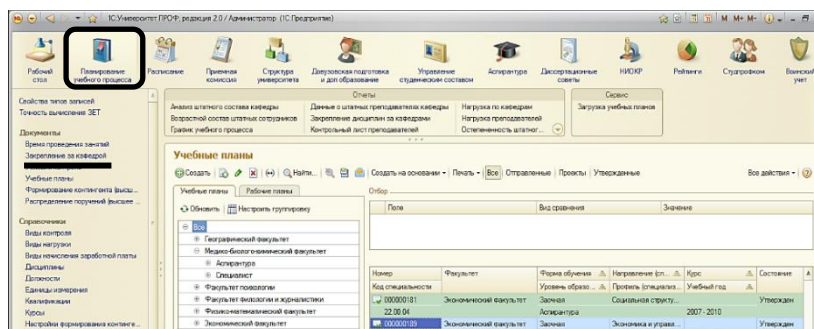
1С:Университет ПРОФ, редакция 2.0 / Администратор (1С:Предприятие)

M M+ M-

Рабочий стол
Планирование учебного процесса
Расписание
Приемная комиссия
Структура университета
Довузовская подготовка и доп.образование
Управление студенческим составом
Аспирантура
Диссертационные советы
НИОКР
Рейтинги
Студпрофком
Воинский учет

Свойства типов записей
Точность вычисления ЗЕТ

Документы
Время проведения занятий
Закрепление за кафедрой

Учебные планы
Формирование контингента (высш...
Распределение поручений (высшее ...

Справочники
Виды контроля
Виды нагрузки
Виды начисления заработной платы
Дисциплины
Должности
Единицы измерения
Квалификации
Курсы
Настройки формирования континге...

Отчеты
Анализ штатного состава кафедры
Возрастной состав штатных сотрудников
График учебного процесса
Данные о штатных преподавателях кафедры
Закрепление дисциплин за кафедрами
Контрольный лист преподавателей
Нагрузка по кафедрам
Нагрузка преподавателей
Остепененность штатног...

Сервис
Загрузка учебных планов

Учебные планы
Создать | Найти... | Создать на основании | Печать | Все | Отправленные | Проекты | Утвержденные
Все действия

Учебные планы | Рабочие планы
Обновить | Настроить группировку

Отбор
| Поле | Вид сравнения | Значение |
|---|---|---|

Все
Географический факультет
Медико-биологохимический факультет
Аспирантура
Специалист
Факультет психологии
Факультет филологии и журналистики
Физико-математический факультет
Экономический факультет

| Номер | Факультет | Форма обучения | Направление (сп... | Курс | Состояние |
|---|---|---|---|---|---|
| Код специальности | | Уровень образо... | Профиль (специализ... | Учебный год | |
| 000000181 | Экономический факультет | Заочная | Социальная структу... | | Утвержден |
| 22.00.04 | | Аспирантура | | 2007 - 2010 | |
| 000000189 | Экономический факультет | Заочная | Экономика и управл... | | Утвержден |